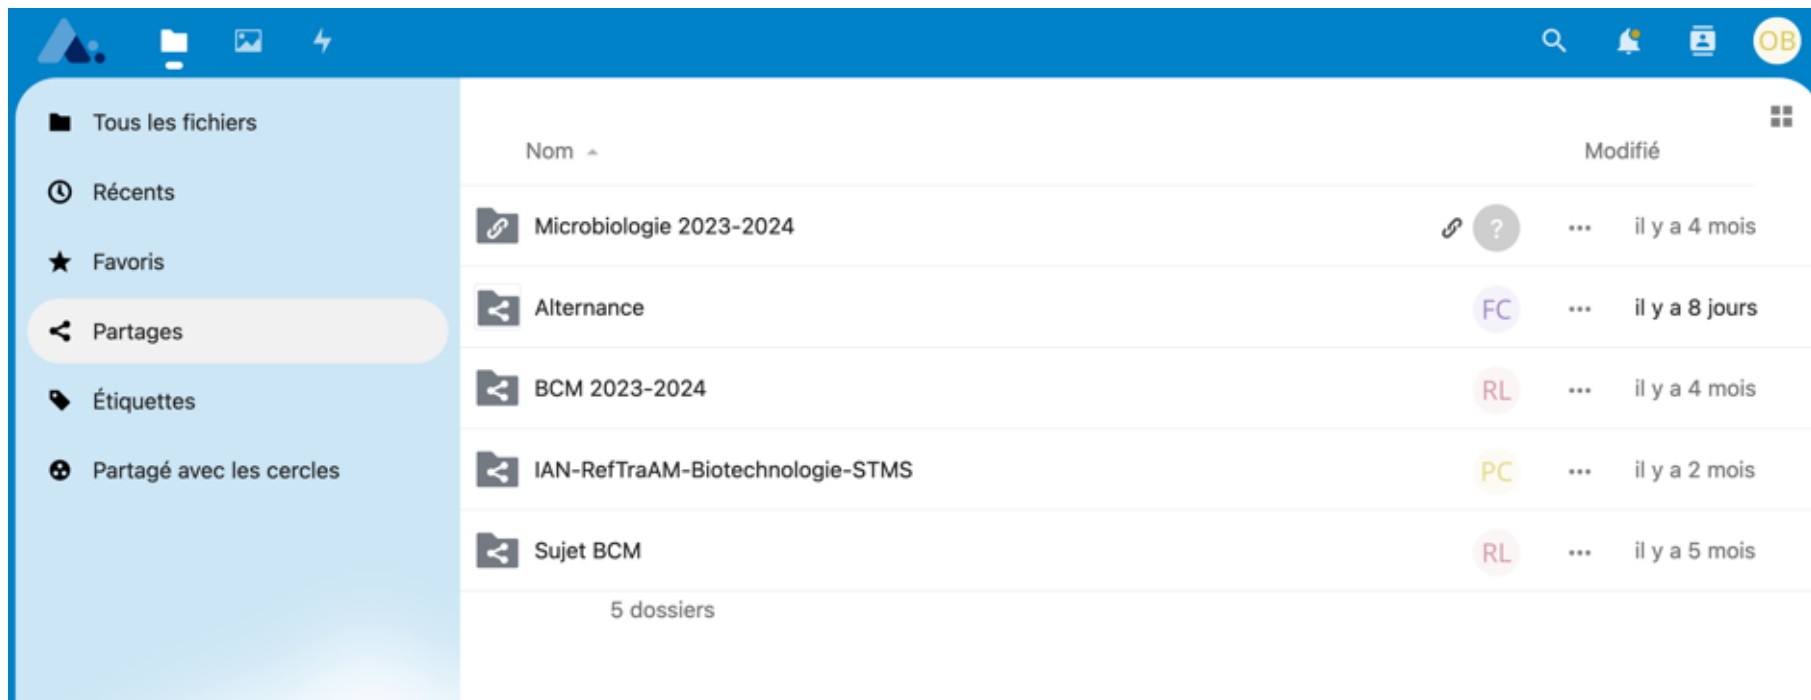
OB

Tous les fichiers
Récents
Favoris
Partages
Étiquettes
Partagé avec les cercles

Nom
Modifié

| Nom | | | Modifié |
|---|---|---|---|
| Microbiologie 2023-2024 | ? | ... | il y a 4 mois |
| Alternance | FC | ... | il y a 8 jours |
| BCM 2023-2024 | RL | ... | il y a 4 mois |
| IAN-RefTraAM-Biotechnologie-STMS | PC | ... | il y a 2 mois |
| Sujet BCM | RL | ... | il y a 5 mois |

5 dossiers